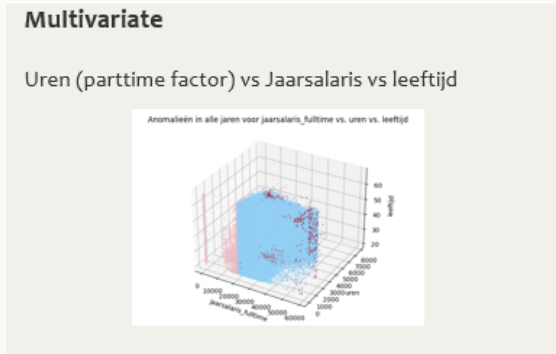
Multivariate

Uren (parttime factor) vs Jaarsalaris vs leeftijd

Anomalieën in alle jaren voor jaarsalaris_fulltime vs. uren vs. leeftijd

60
50
40
30
20
leeftijd
8000
7000
6000
5000
4000
3000 uren
2000
1000
0
0
10000
20000
30000
40000
50000
60000
jaarsalaris_fulltime